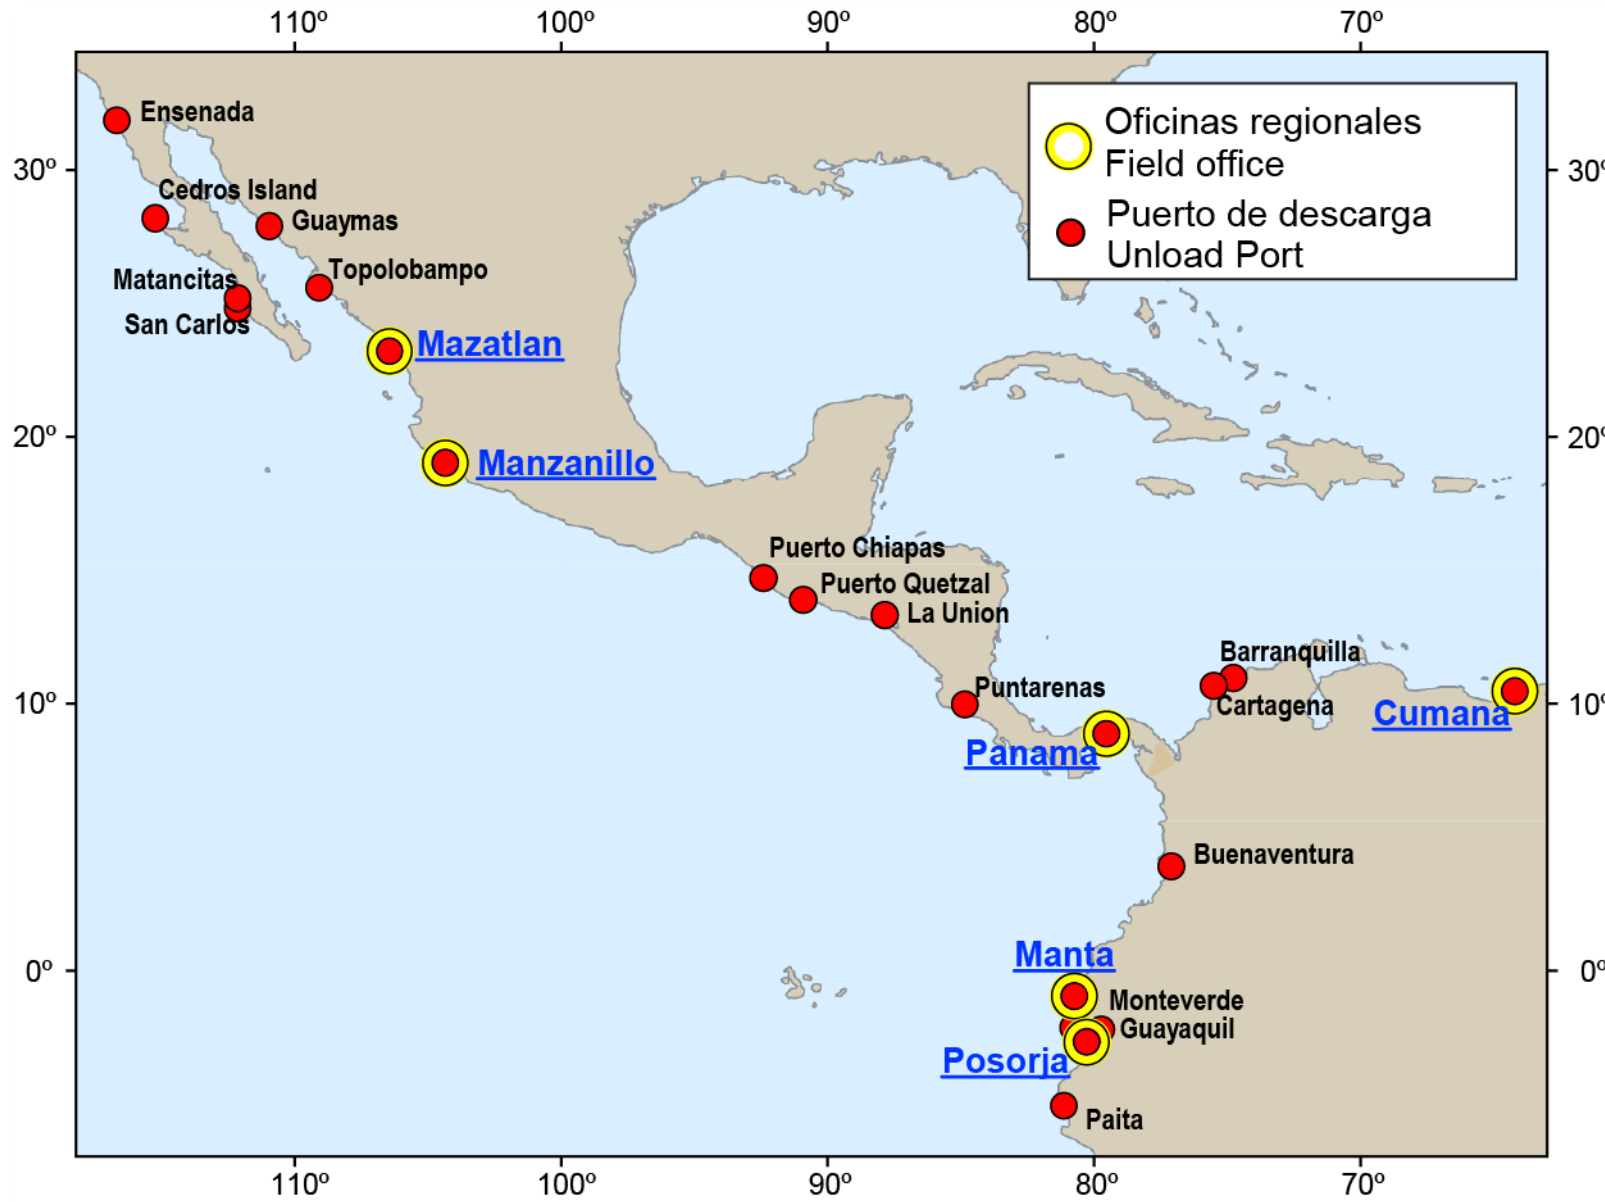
110º 100º 90º 80º 70º

30º
20º
10º
0º

30º
20º
10º
0º

Oficinas regionales
Field office
Puerto de descarga
Unload Port

Ensenada
Cedros Island
Guaymas
Matancitas
San Carlos
Topolobampo
Mazatlan
Manzanillo
Puerto Chiapas
Puerto Quetzal
La Union
Puntarenas
Barranquilla
Cartagena
Cumana
Panama
Buenaventura
Manta
Monteverde
Guayaquil
Posorja
Paita

110º 100º 90º 80º 70º